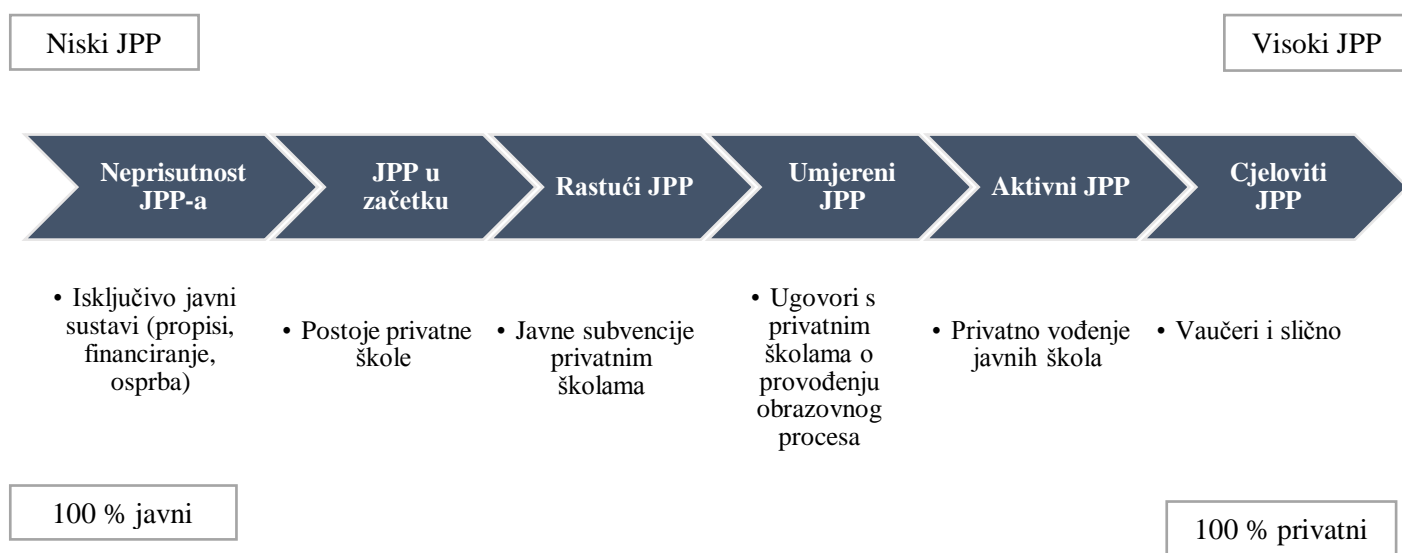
Niski JPP

Visoki JPP

Neprisutnost JPP-a

JPP u začetku

Rastući JPP

Umjereni JPP

Aktivni JPP

Cjeloviti JPP

• Isključivo javni sustavi (propisi, financiranje, osprba)

• Postoje privatne škole

• Javne subvencije privatnim školama

• Ugovori s privatnim školama o provođenju obrazovnog procesa

• Privatno vođenje javnih škola

• Vaučeri i slično

100 % javni

100 % privatni